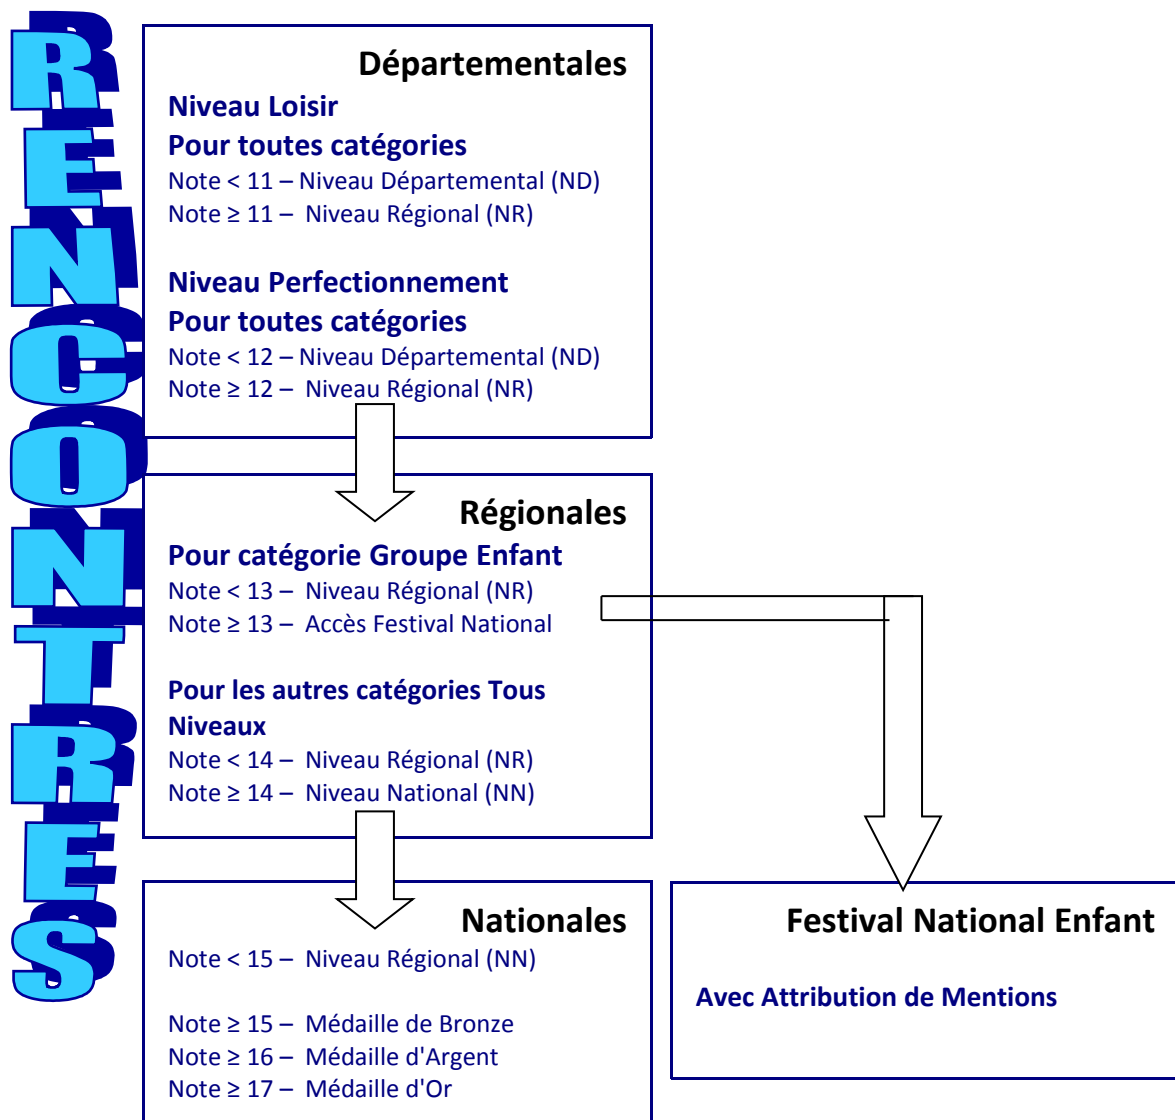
RENCONTRES

Départementales

Niveau Loisir
Pour toutes catégories
Note < 11 – Niveau Départemental (ND)
Note ≥ 11 – Niveau Régional (NR)

Niveau Perfectionnement
Pour toutes catégories
Note < 12 – Niveau Départemental (ND)
Note ≥ 12 – Niveau Régional (NR)

Régionales

Pour catégorie Groupe Enfant
Note < 13 – Niveau Régional (NR)
Note ≥ 13 – Accès Festival National

Pour les autres catégories Tous Niveaux
Note < 14 – Niveau Régional (NR)
Note ≥ 14 – Niveau National (NN)

Nationales

Note < 15 – Niveau Régional (NN)

Note ≥ 15 – Médaille de Bronze
Note ≥ 16 – Médaille d'Argent
Note ≥ 17 – Médaille d'Or

Festival National Enfant

Avec Attribution de Mentions